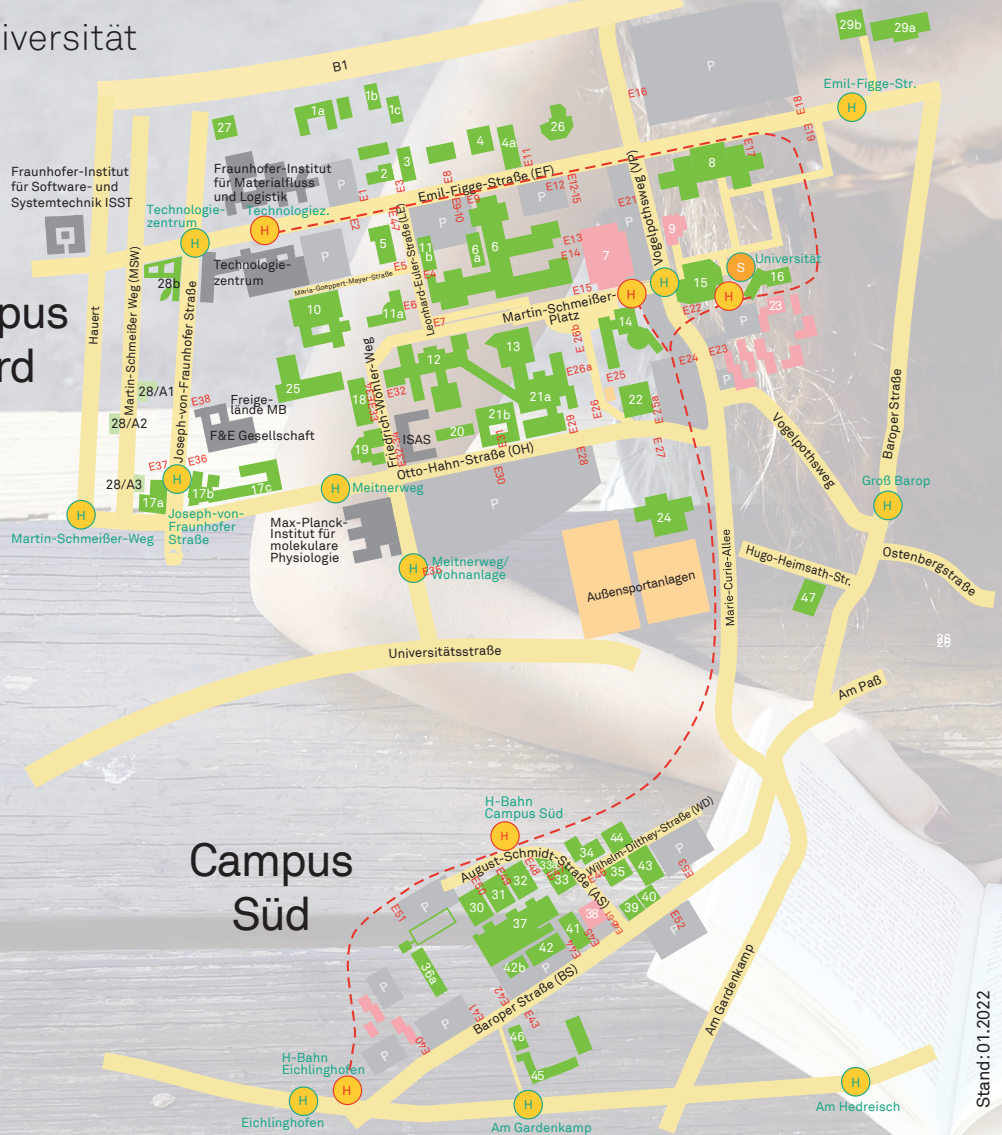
iversität

pus
rd

B1

1a 1b 1c 27 26 4a 4 3 2 29b 29a

Emil-Figge-Str.

Fraunhofer-Institut für Software- und Systemtechnik ISST

Fraunhofer-Institut für Materialfluss und Logistik

Emil-Figge-Straße (EF)

Technologiezentrum

Technologiez.

Technologiezentrum

Maria-Goeppert-Mayer-Straße

Martin-Schmeißer-Weg (MSW)

Joseph-von-Fraunhofer Straße

Leonhard-Euler-Straße (LE)

Vogelpothsweg (VP)

Universität

Martin-Schmeißer-Platz

28b 10 5 11a 11b 6a 6 7 8 9 15 16 23 14 12 13 25 18 21a 22 Hauert 28/A1 28/A2 28/A3

Freigelände MB

F&E Gesellschaft

ISAS

Friedrich-Wöhler-Weg

Otto-Hahn-Straße (OH)

20 21b 19 17a 17b 17c

Meitnerweg

Martin-Schmeißer-Weg

Joseph-von-Fraunhofer Straße

Max-Planck-Institut für molekulare Physiologie

Meitnerweg/ Wohnanlage

24

Außensportanlagen

Vogelpothsweg

Baroper-Straße

Groß Barop

Hugo-Heimsath-Str.

Ostenbergstraße

47

Marie-Curie-Allee

Universitätsstraße

Am Paß

Campus Süd

H-Bahn Campus Süd

August-Schmidt-Straße (AS)

Wilhelm-Dilthey-Straße (WD)

34 44 31 32 33 35 43 30 37 38 39 40 41 42 42b 36a 46 45

Baroper Straße (BS)

Am Gardenkamp

H-Bahn Eichlinghofen

Eichlinghofen

Am Gardenkamp

Am Hedreisch

Stand:01.2022

E1 E2 E3 E4 E5 E6 E7 E8 E9 E10 E11 E12 E13 E14 E15 E16 E17 E18 E19 E21 E22 E23 E24 E25 E26a E26b E27 E28 E29 E30 E31 E32 E33 E35 E36 E37 E38 E39 E40 E41 E42 E43 E44 E45 E46 E47 E48 E49 E50 E51 E52 E53

P H S